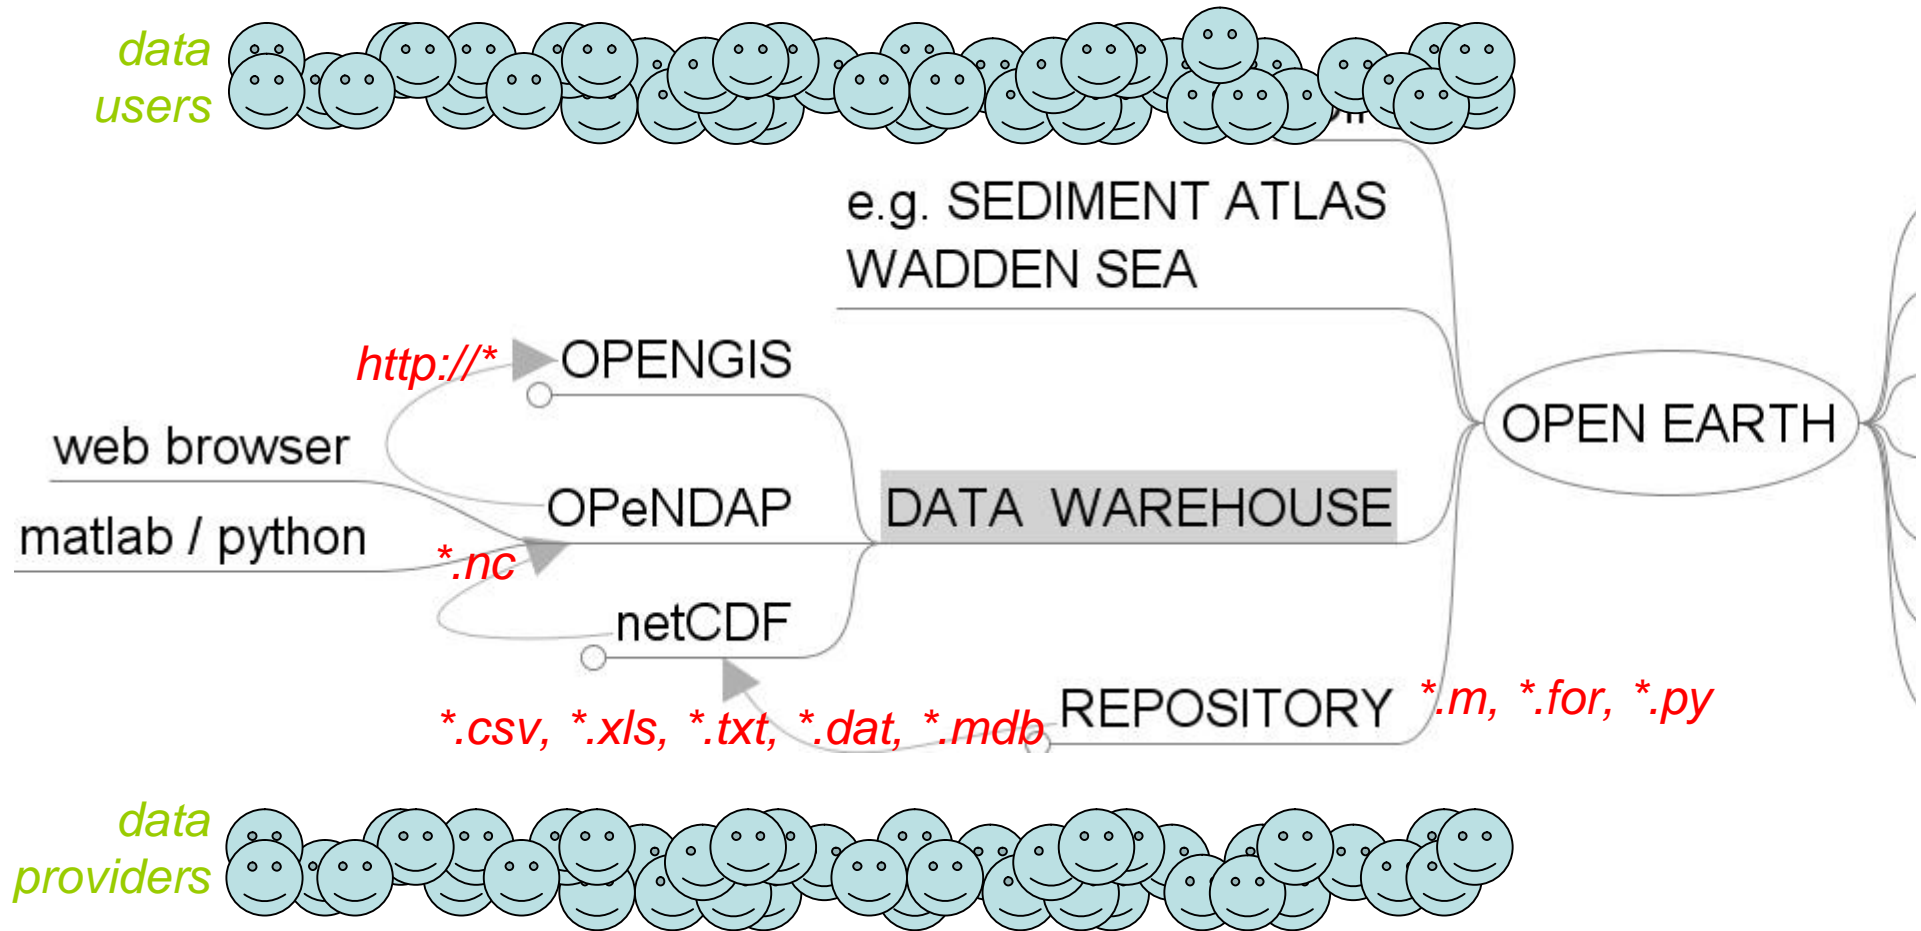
data users

e.g. SEDIMENT ATLAS WADDEN SEA

http://*

OPENGIS

web browser

OPeNDAP

DATA WAREHOUSE

OPEN EARTH

matlab / python

*.nc

netCDF

*.csv, *.xls, *.txt, *.dat, *.mdb

REPOSITORY

*.m, *.for, *.py

data providers